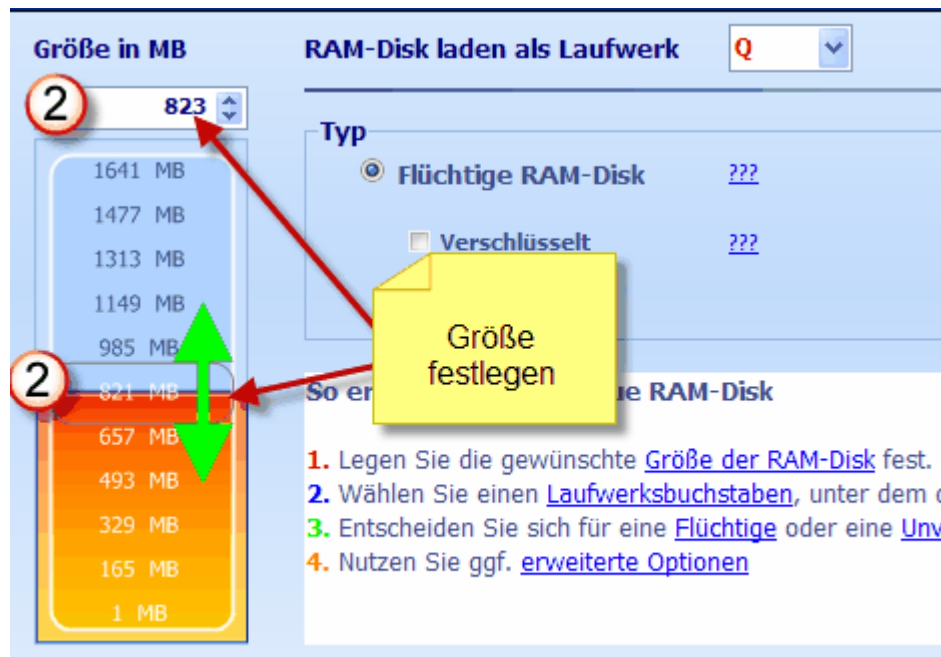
Größe in MB

2 823

1641 MB
1477 MB
1313 MB
1149 MB
985 MB
2 821 MB
657 MB
493 MB
329 MB
165 MB
1 MB

RAM-Disk laden als Laufwerk Q

Typ

Flüchtige RAM-Disk ???

Verschlüsselt ???

Größe festlegen

So er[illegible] ue RAM-Disk

1. Legen Sie die gewünschte Größe der RAM-Disk fest.
2. Wählen Sie einen Laufwerksbuchstaben, unter dem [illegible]
3. Entscheiden Sie sich für eine Flüchtige oder eine Unv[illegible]
4. Nutzen Sie ggf. erweiterte Optionen